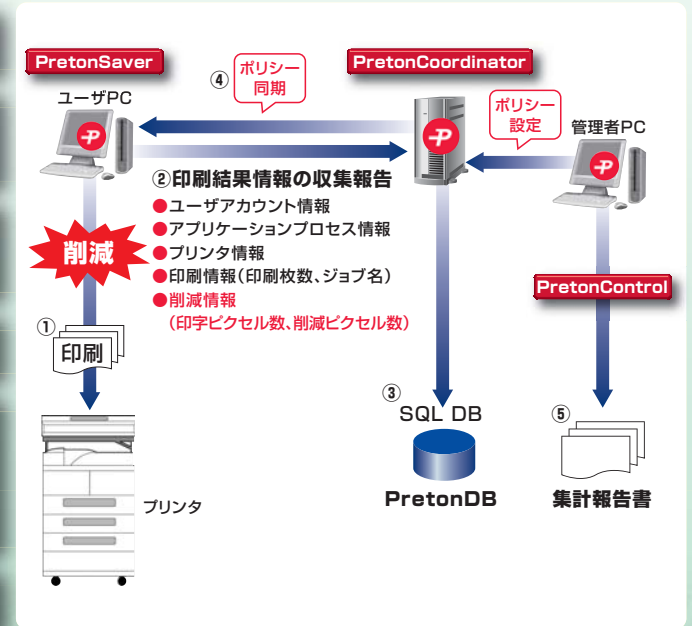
PretonSaver

④ ポリシー同期

PretonCoordinator

ユーザPC

ポリシー設定

管理者PC

②印刷結果情報の収集報告
●ユーザアカウント情報
●アプリケーションプロセス情報
●プリンタ情報
●印刷情報(印刷枚数、ジョブ名)
●削減情報
(印字ピクセル数、削減ピクセル数)

削減

PretonControl

①
印刷

③
SQL DB

⑤

プリンタ

PretonDB

集計報告書